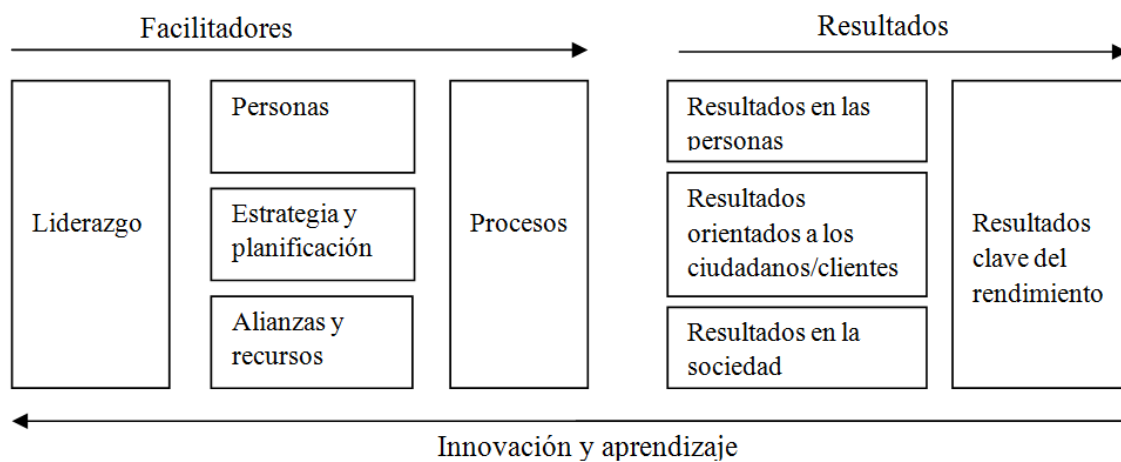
Facilitadores

Resultados

Liderazgo

Personas

Estrategia y planificación

Alianzas y recursos

Procesos

Resultados en las personas

Resultados orientados a los ciudadanos/clientes

Resultados en la sociedad

Resultados clave del rendimiento

Innovación y aprendizaje